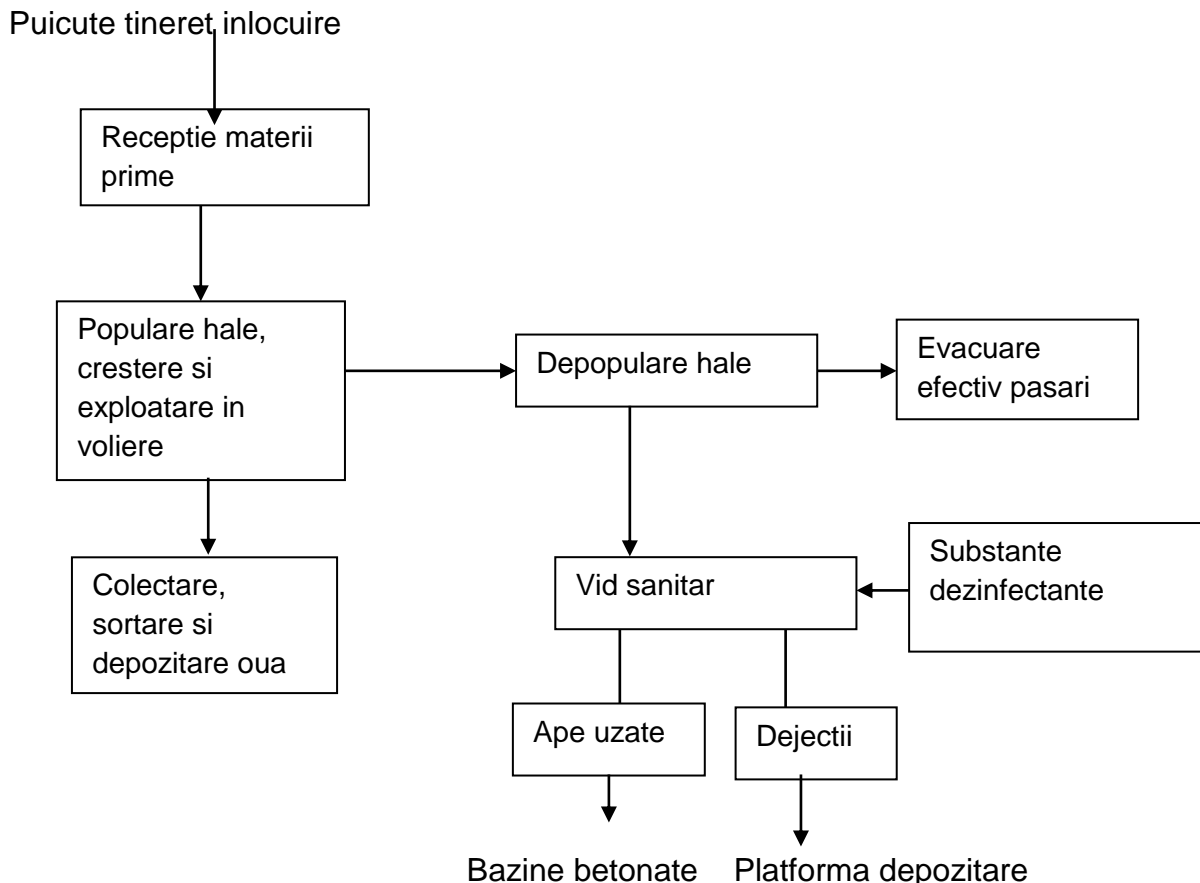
Puicute tineret inlocuire

Receptie materii prime

Populare hale, crestere si exploatare in voliere

Depopulare hale

Evacuare efectiv pasari

Colectare, sortare si depozitare oua

Vid sanitar

Substante dezinfectante

Ape uzate

Dejectii

Bazine betonate

Platforma depozitare